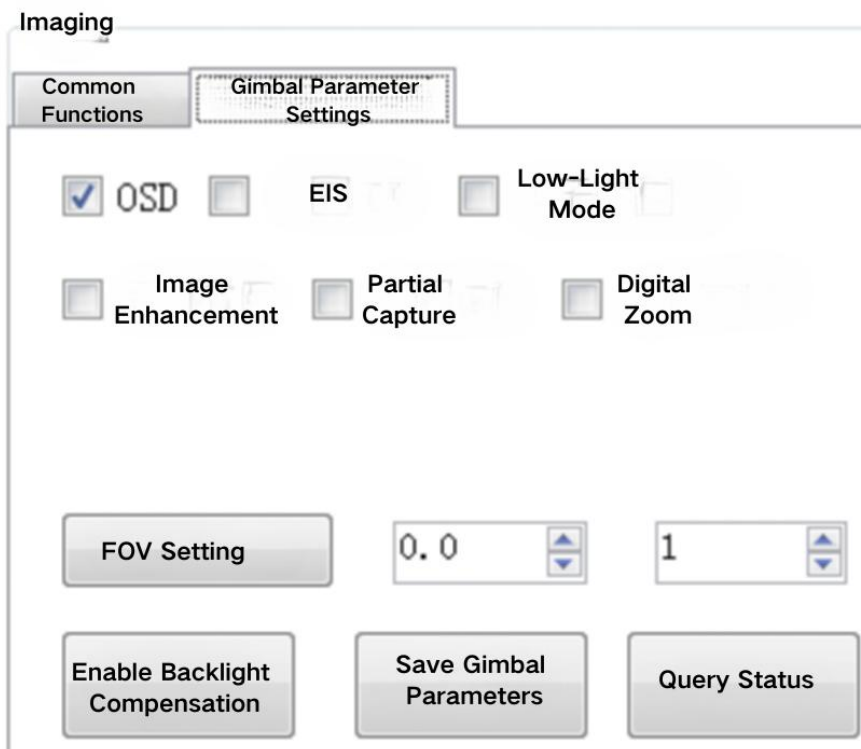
Imaging

Common Functions

Gimbal Parameter Settings

OSD

EIS

Low-Light Mode

Image Enhancement

Partial Capture

Digital Zoom

FOV Setting

0. 0

1

Enable Backlight Compensation

Save Gimbal Parameters

Query Status